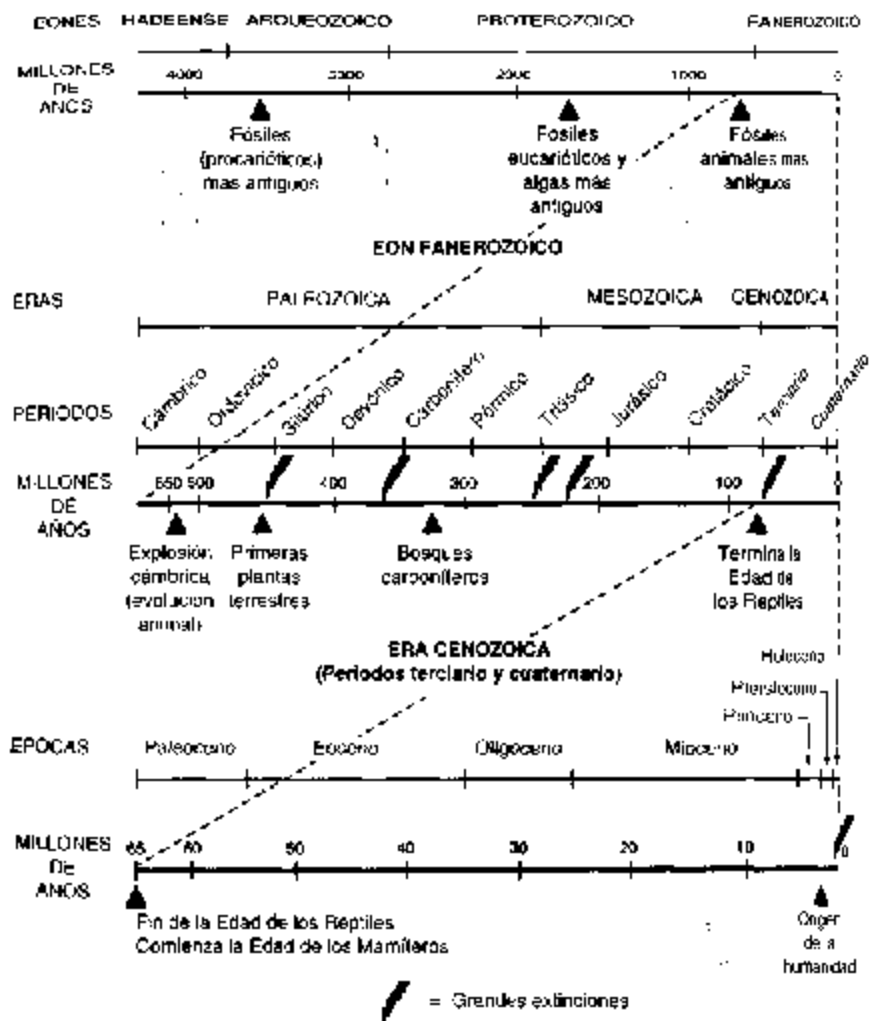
EONES HADEENSE ARQUEOZOICO PROTEROZOICO FANEROZOICO

MILLONES DE AÑOS 4000 3000 2000 1000 0

Fósiles (procarióticos) más antiguos

Fósiles eucarióticos y algas más antiguos

Fósiles animales más antiguos

EON FANEROZOICO

ERAS PALEOZOICA MESOZOICA CENOZOICA

PERIODOS Cámbrico Ordovícico Silúrico Devónico Carbonífero Pérmico Triásico Jurásico Cretácico Terciario Cuaternario

MILLONES DE AÑOS 550 500 400 300 200 100 0

Explosión cámbrica (evolución animal)

Primeras plantas terrestres

Bosques carboníferos

Termina la Edad de los Reptiles

ERA CENOZOICA (Periodos terciario y cuaternario)

Holoceno

Pleistoceno

Plioceno

EPOCAS Paleoceno Eoceno Oligoceno Mioceno

MILLONES DE AÑOS 65 60 50 40 30 20 10 0

Fin de la Edad de los Reptiles
Comienza la Edad de los Mamíferos

Origen de la humanidad

= Grandes extinciones